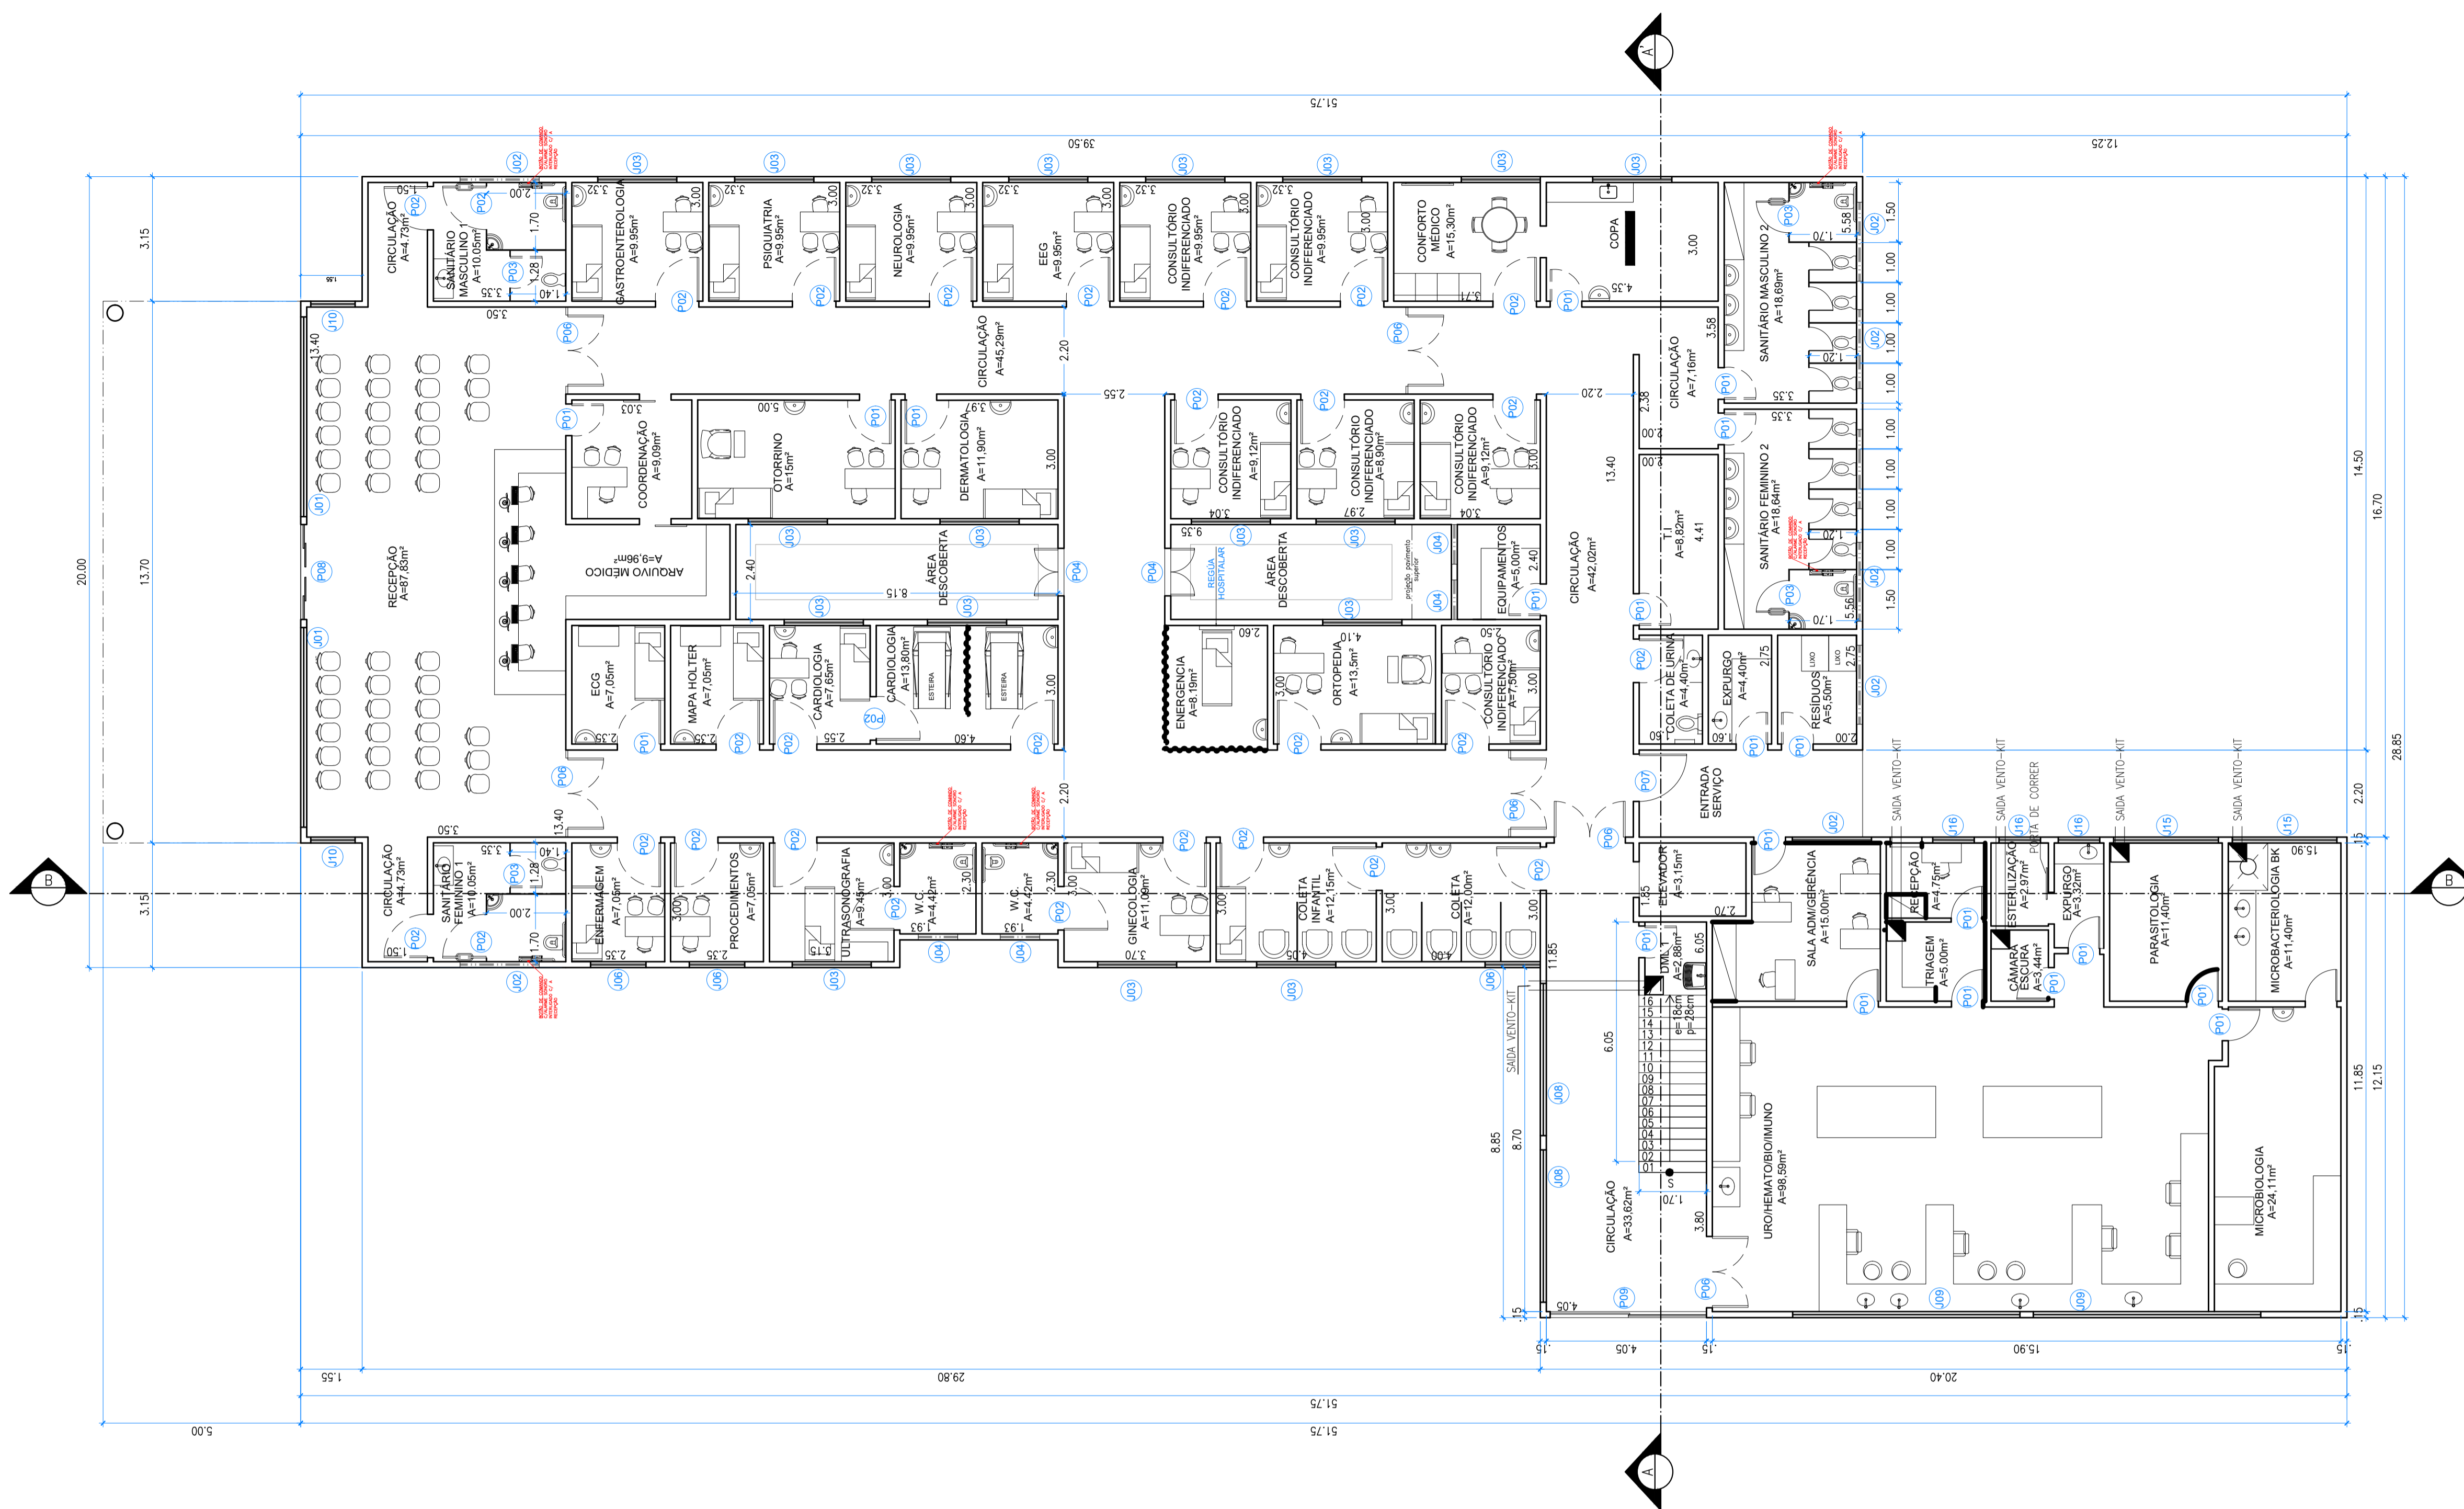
A'

51.75

39.50

12.25

CIRCULAÇÃO
A=4,73m²

SANITÁRIO MASCULINO 1
A=10,05m²

GASTROENTEROLOGIA
A=9,95m²

PSIQUIATRIA
A=9,95m²

NEUROLOGIA
A=9,95m²

EEG
A=9,95m²

CONSULTÓRIO INDIFERENCIADO
A=9,95m²

CONSULTÓRIO INDIFERENCIADO
A=9,95m²

CONFORTO MÉDICO
A=15,30m²

COPA

SANITÁRIO MASCULINO 2
A=18,69m²

CIRCULAÇÃO
A=45,29m²

CIRCULAÇÃO
A=7,16m²

COORDENAÇÃO
A=9,09m²

OTORRINO
A=15m²

DERMATOLOGIA
A=11,90m²

CONSULTÓRIO INDIFERENCIADO
A=9,12m²

CONSULTÓRIO INDIFERENCIADO
A=8,90m²

CONSULTÓRIO INDIFERENCIADO
A=9,12m²

SANITÁRIO FEMININO 2
A=18,64m²

T.I.
A=8,82m²

RECEPÇÃO
A=87,83m²

ARQUIVO MÉDICO
A=9,96m²

ÁREA DESCOBERTA

RÉGUA HOSPITALAR

ÁREA DESCOBERTA

projeção pavimento superior

EQUIPAMENTOS
A=5,00m²

CIRCULAÇÃO
A=42,02m²

ECG
A=7,05m²

MAPA HOLTER
A=7,05m²

CARDIOLOGIA
A=7,65m²

CARDIOLOGIA
A=13,80m²

ESTEIRA

ESTEIRA

ENERGENCIA
A=8,19m²

ORTOPEDIA
A=13,5m²

CONSULTÓRIO INDIFERENCIADO
A=7,50m²

COLETA DE URINA
A=4,40m²

EXPURGO
A=4,40m²

RESÍDUOS
A=5,50m²

LIXO

LIXO

ENTRADA SERVIÇO

SAIDA VENTO-KIT

SAIDA VENTO-KIT

PORTA DE CORRER

SAIDA VENTO-KIT

SAIDA VENTO-KIT

CIRCULAÇÃO
A=4,73m²

SANITÁRIO FEMININO 1
A=10,05m²

ENFERMAGEM
A=7,05m²

PROCEDIMENTOS
A=7,05m²

ULTRASONOGRAFIA
A=9,45m²

W.C.
A=4,42m²

W.C.
A=4,42m²

GINECOLOGIA
A=11,00m²

COLETA INFANTIL
A=12,15m²

COLETA
A=12,00m²

ELEVADOR
A=3,15m²

SALA ADM/GERÊNCIA
A=15,00m²

RECEPÇÃO
A=4,75m²

TRIAGEM
A=5,00m²

ESTERILIZAÇÃO
A=2,97m²

CÂMARA ESCURA
A=3,44m²

EXPURGO
A=3,32m²

PARASITOLOGIA
A=11,40m²

MICROBACTERIOLOGIA BK
A=11,40m²

DML
A=2,88m²

e=18cm
p=28cm

SAIDA VENTO-KIT

CIRCULAÇÃO
A=33,62m²

URO/HEMATO/BIO/IMUNO
A=98,59m²

MICROBIOLOGIA
A=24,11m²

B

B

A

20.00 13.70 3.15 3.15 28.85 16.70 14.50 2.20 11.85 12.15 8.85 8.70 6.05 3.80 13.40 13.40 2.20 2.20 2.55 2.20 8.15 2.40 15.90 4.05 15.90 20.40 29.80 1.55 51.75 51.75 5.00